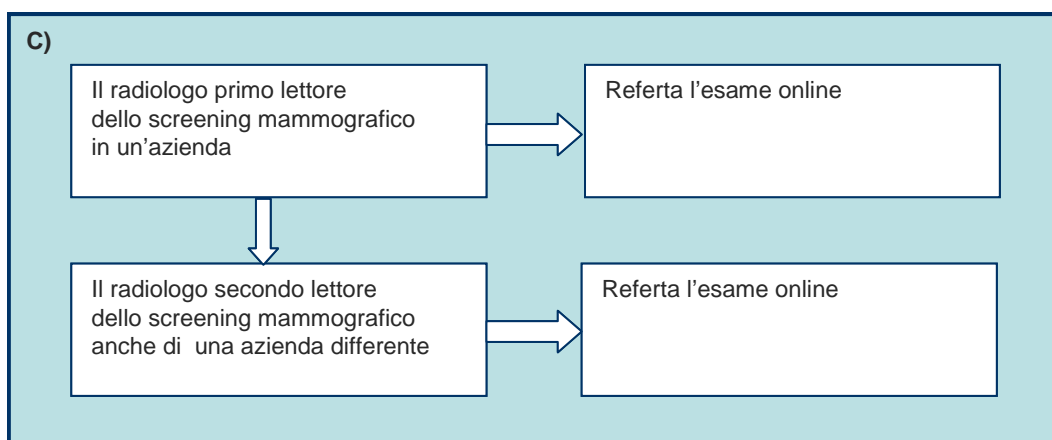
C)

Il radiologo primo lettore dello screening mammografico in un’azienda

Referta l’esame online

Il radiologo secondo lettore dello screening mammografico anche di una azienda differente

Referta l’esame online